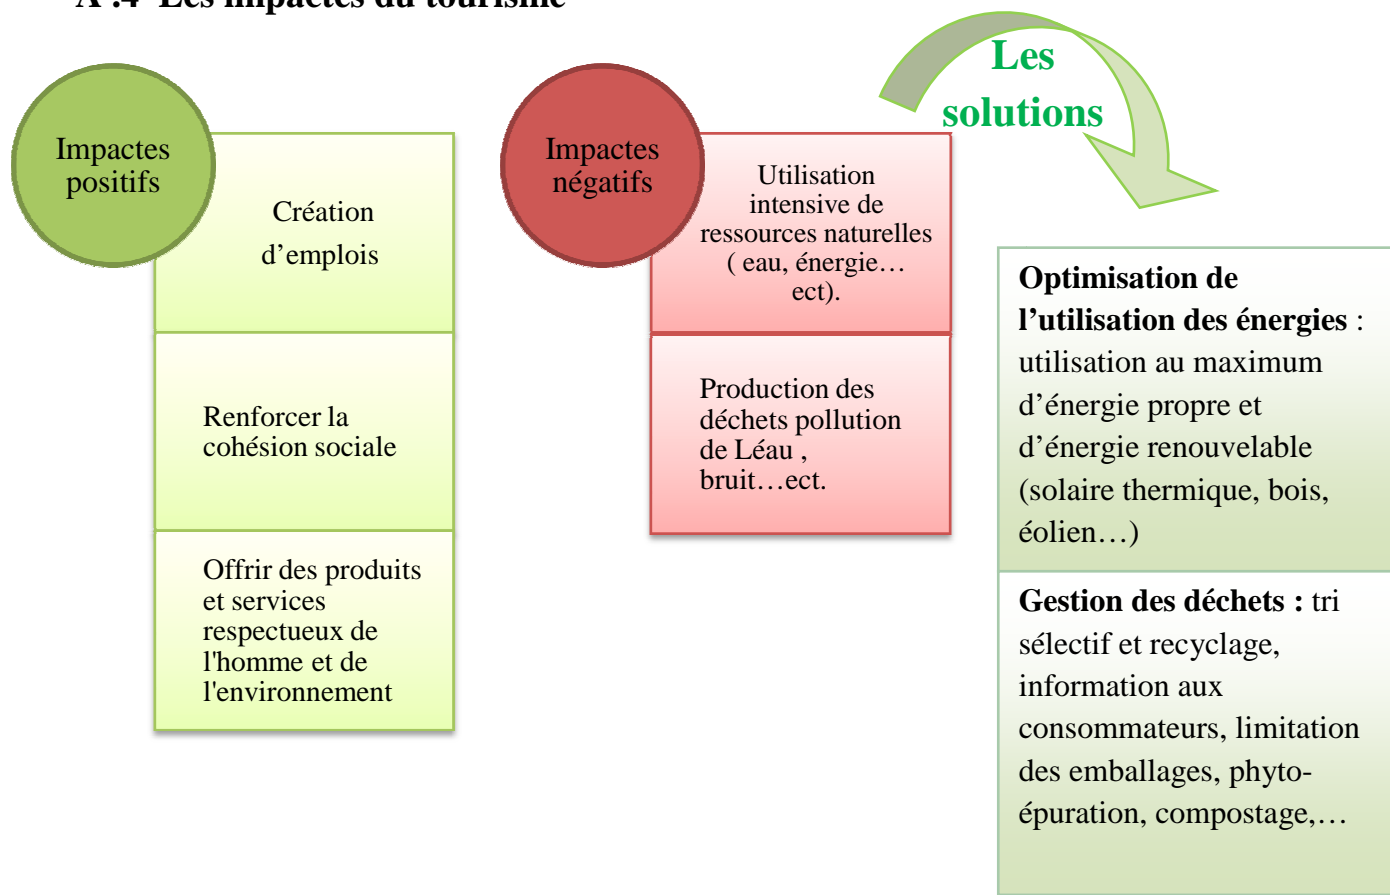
A .4 Les impactes du tourisme

Impactes positifs

Création d'emplois

Renforcer la cohésion sociale

Offrir des produits et services respectueux de l'homme et de l'environnement

Impactes négatifs

Utilisation intensive de ressources naturelles ( eau, énergie… ect).

Production des déchets pollution de Léau , bruit…ect.

Les solutions

**Optimisation de l'utilisation des énergies** : utilisation au maximum d'énergie propre et d'énergie renouvelable (solaire thermique, bois, éolien…)

**Gestion des déchets :** tri sélectif et recyclage, information aux consommateurs, limitation des emballages, phyto-épuration, compostage,…